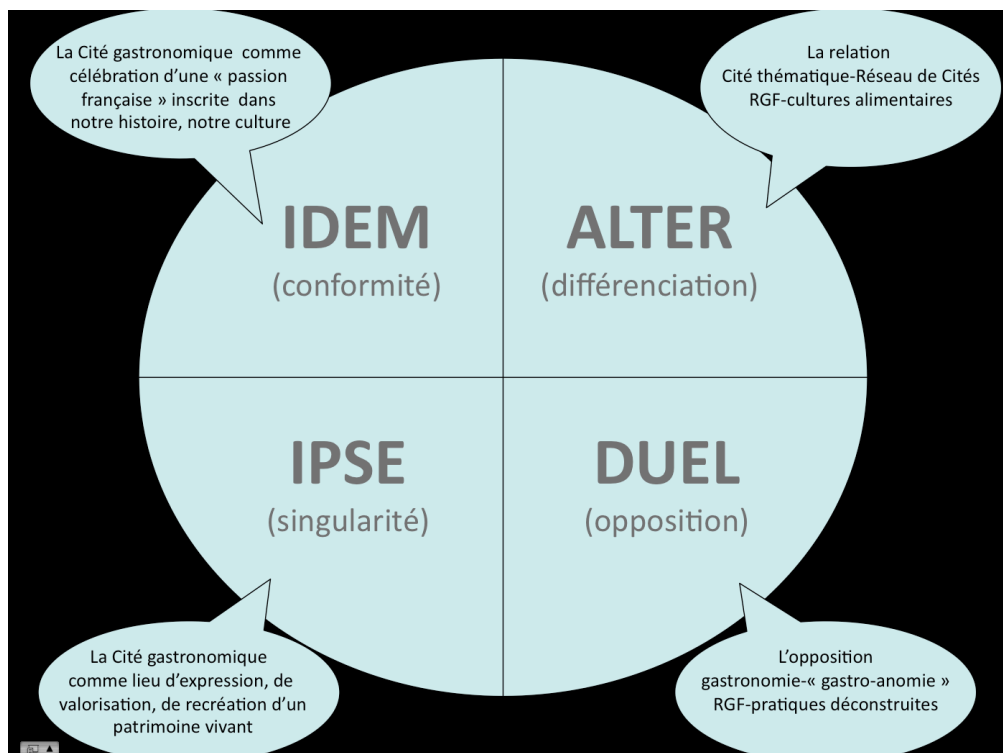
La Cité gastronomique comme célébration d'une « passion française » inscrite dans notre histoire, notre culture

La relation
Cité thématique-Réseau de Cités
RGF-cultures alimentaires

IDEM
(conformité)

ALTER
(différenciation)

IPSE
(singularité)

DUEL
(opposition)

La Cité gastronomique comme lieu d'expression, de valorisation, de recréation d'un patrimoine vivant

L'opposition
gastronomie-« gastro-anomie »
RGF-pratiques déconstruites